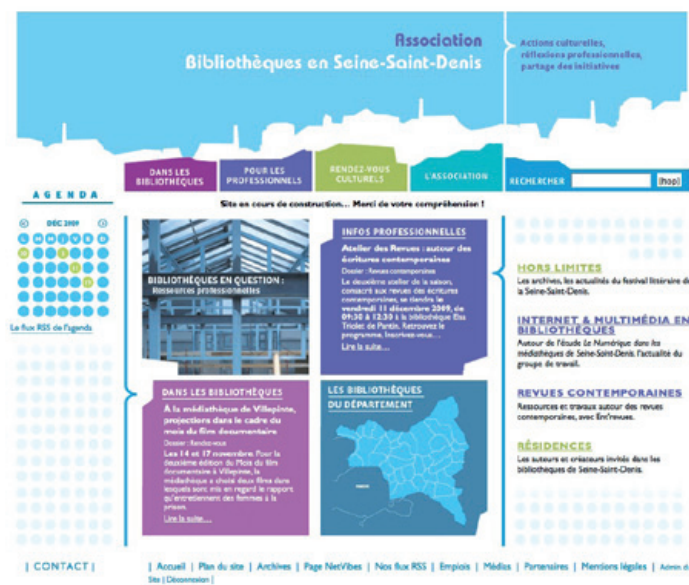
Association
Bibliothèques en Seine-Saint-Denis

Actions culturelles, réflexions professionnelles, partage des initiatives

DANS LES BIBLIOTHÈQUES | POUR LES PROFESSIONNELS | RENDEZ-VOUS CULTURELS | L'ASSOCIATION | RECHERCHER | [hop]

AGENDA

DÉC 2009

Le flux RSS de l'agenda

Site en cours de construction... Merci de votre compréhension !

BIBLIOTHÈQUES EN QUESTION : Ressources professionnelles

INFOS PROFESSIONNELLES

Atelier des Revues : autour des écritures contemporaines

Dossier : Revues contemporaines

Le deuxième atelier de la saison, consacré aux revues des écritures contemporaines, se tiendra le vendredi 11 décembre 2009, de 09:30 à 12:30 à la bibliothèque Elsa Triolet de Pantin. Retrouvez le programme, inscrivez-vous...

Lire la suite...

DANS LES BIBLIOTHÈQUES

À la médiathèque de Villepinte, projections dans le cadre du mois du film documentaire

Dossier : Rendez-vous

Les 14 et 17 novembre. Pour la deuxième édition du Mois du film documentaire à Villepinte, la médiathèque a choisi deux films dans lesquels sont mis en regard le rapport qu'entretiennent des femmes à la prison.

Lire la suite...

LES BIBLIOTHÈQUES DU DÉPARTEMENT

HORS LIMITES
Les archives, les actualités du festival littéraire de la Seine-Saint-Denis.

INTERNET & MULTIMÉDIA EN BIBLIOTHÈQUES
Autour de l'étude Le Numérique dans les médiathèques de Seine-Saint-Denis. l'actualité du groupe de travail.

REVUES CONTEMPORAINES
Ressources et travaux autour des revues contemporaines, avec Ent'revues.

RÉSIDENCES
Les auteurs et créateurs invités dans les bibliothèques de Seine-Saint-Denis.

| CONTACT |

| Accueil | Plan du site | Archives | Page NetVibes | Nos flux RSS | Emplois | Médias | Partenaires | Mentions légales | Admin du Site | Déconnexion |